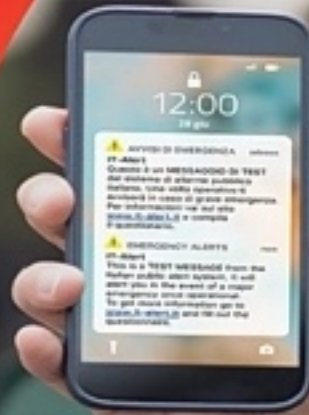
12:00
29 giu

AVVISI DI EMERGENZA adesso
IT-Alert
Questo è un MESSAGGIO DI TEST del sistema di allarme pubblico italiano. Una volta operativo ti avviserà in caso di gravi emergenze. Per informazioni vai sul sito www.it-alert.it e compila il questionario.

EMERGENCY ALERTS now
IT-Alert
This is a TEST MESSAGE from the Italian public alert system. It will alert you in the event of a major emergency once operational. To get more information go to www.it-alert.it and fill out the questionnaire.